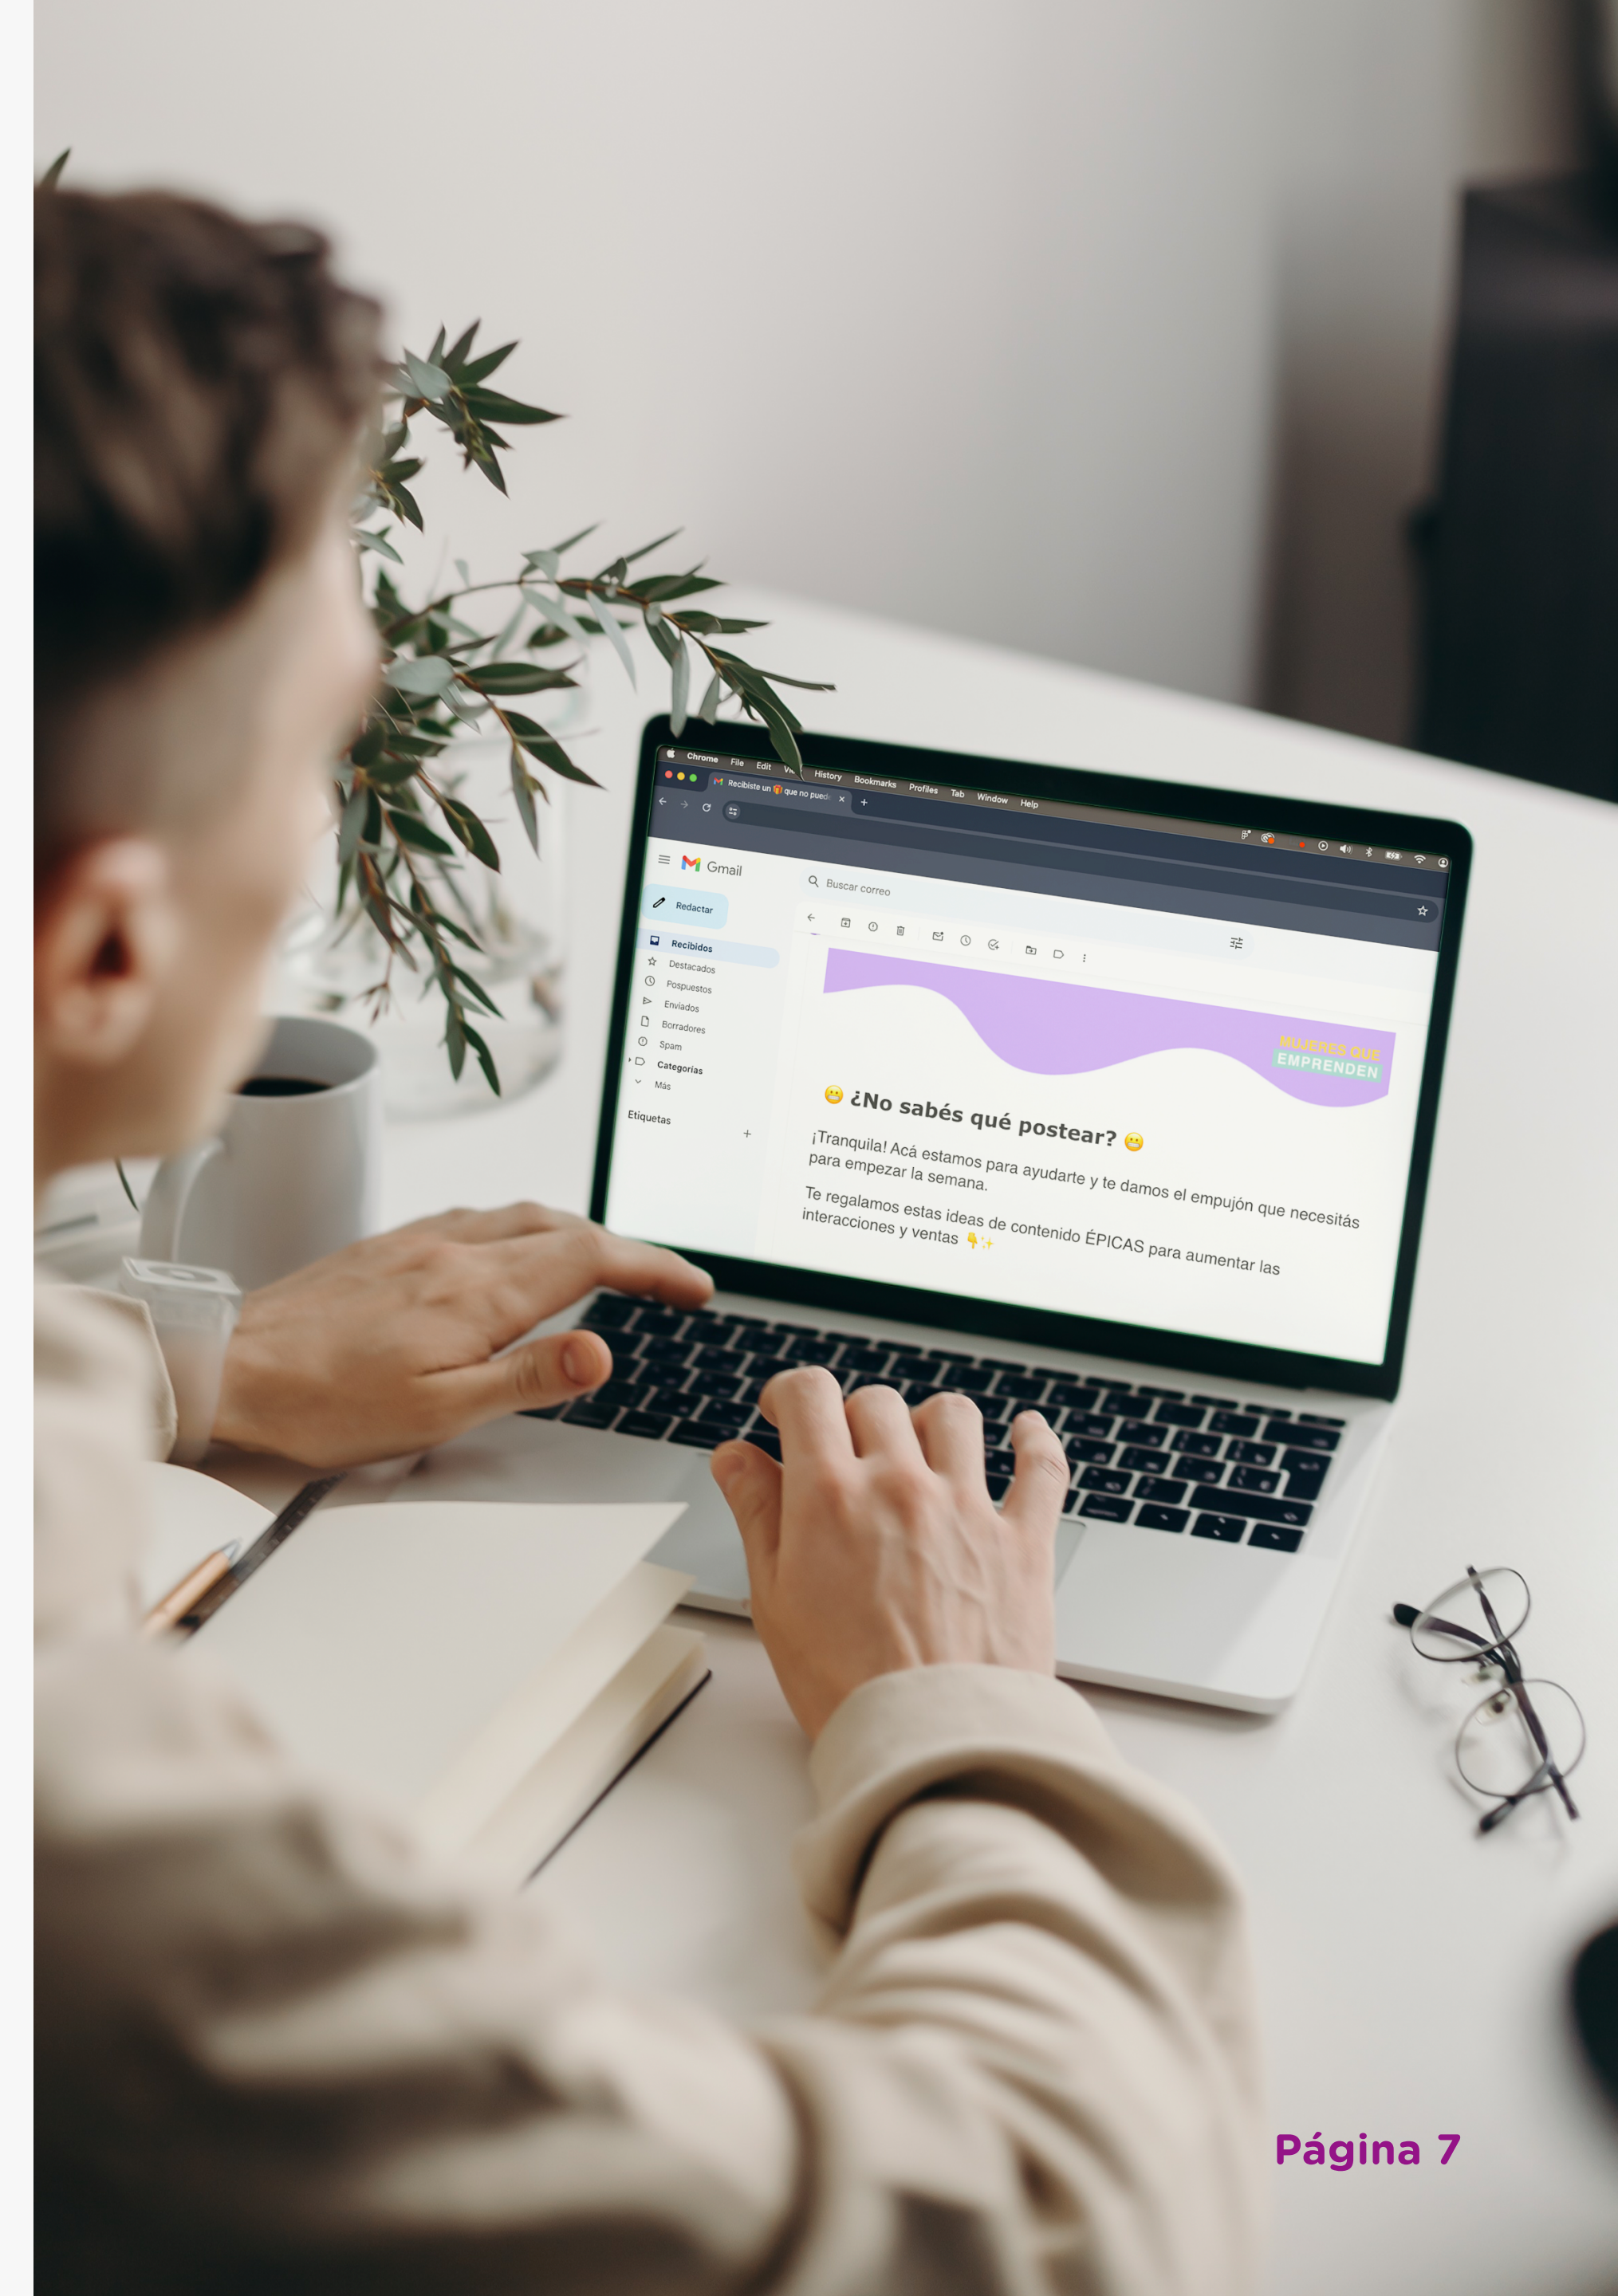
Chrome File Edit Vi History Bookmarks Profiles Tab Window Help

Recibiste un 🎁 que no pued ×

Gmail

Buscar correo

Redactar

Recibidos
Destacados
Pospuestos
Enviados
Borradores
Spam
Categorías
Más

Etiquetas +

MUJERES QUE EMPRENDEN

😬 ¿No sabés qué postear? 😬

¡Tranquila! Acá estamos para ayudarte y te damos el empujón que necesitás para empezar la semana.

Te regalamos estas ideas de contenido ÉPICAS para aumentar las interacciones y ventas 👇✨

Página 7